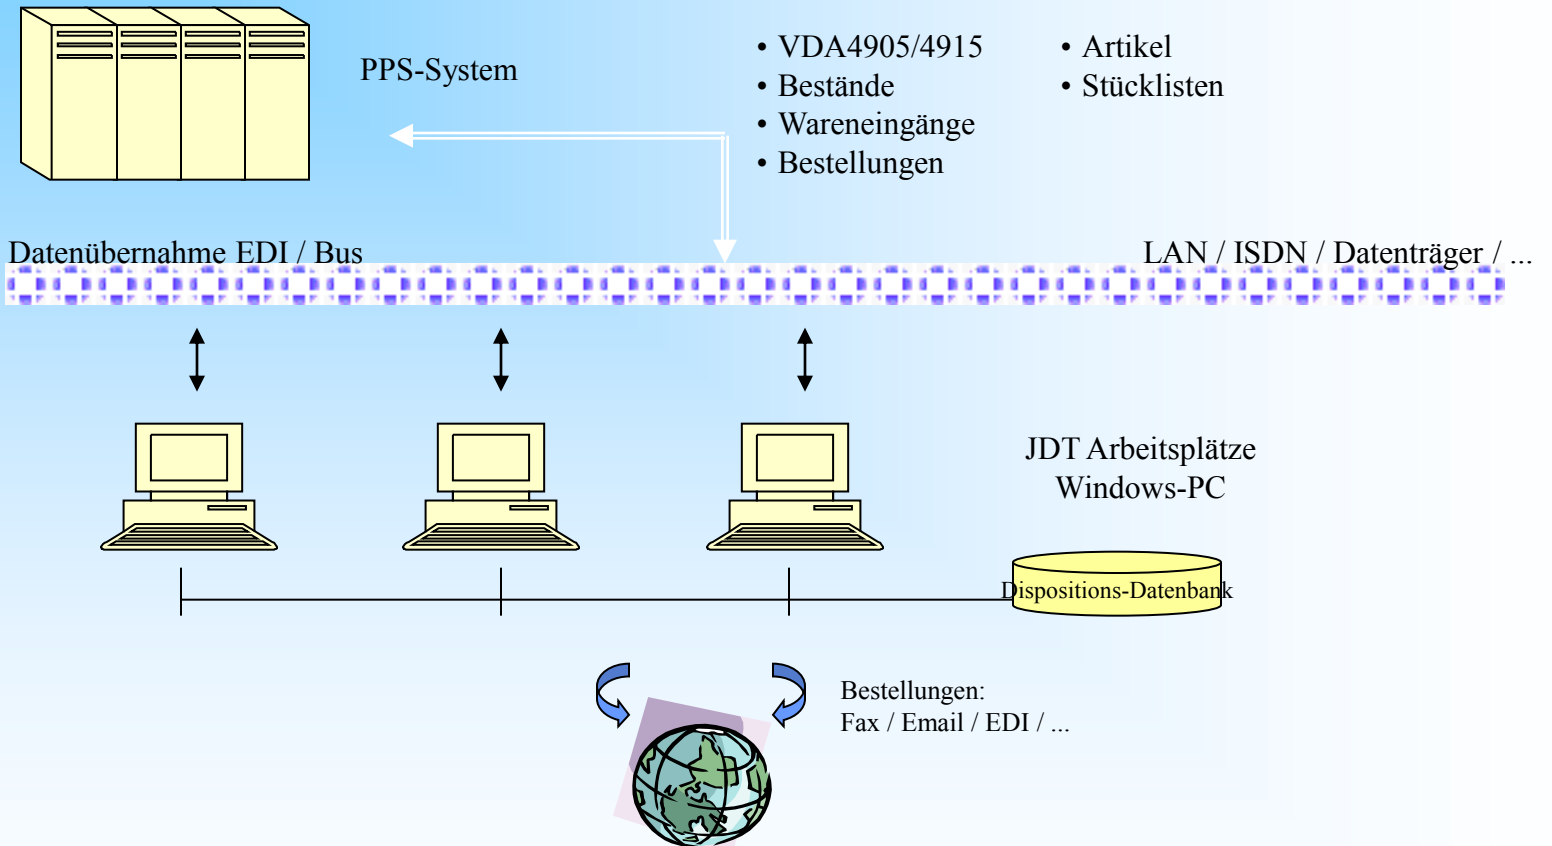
PPS-System

• VDA4905/4915
• Bestände
• Wareneingänge
• Bestellungen

• Artikel
• Stücklisten

Datenübernahme EDI / Bus

LAN / ISDN / Datenträger / ...

JDT Arbeitsplätze
Windows-PC

Dispositions-Datenbank

Bestellungen:
Fax / Email / EDI / ...